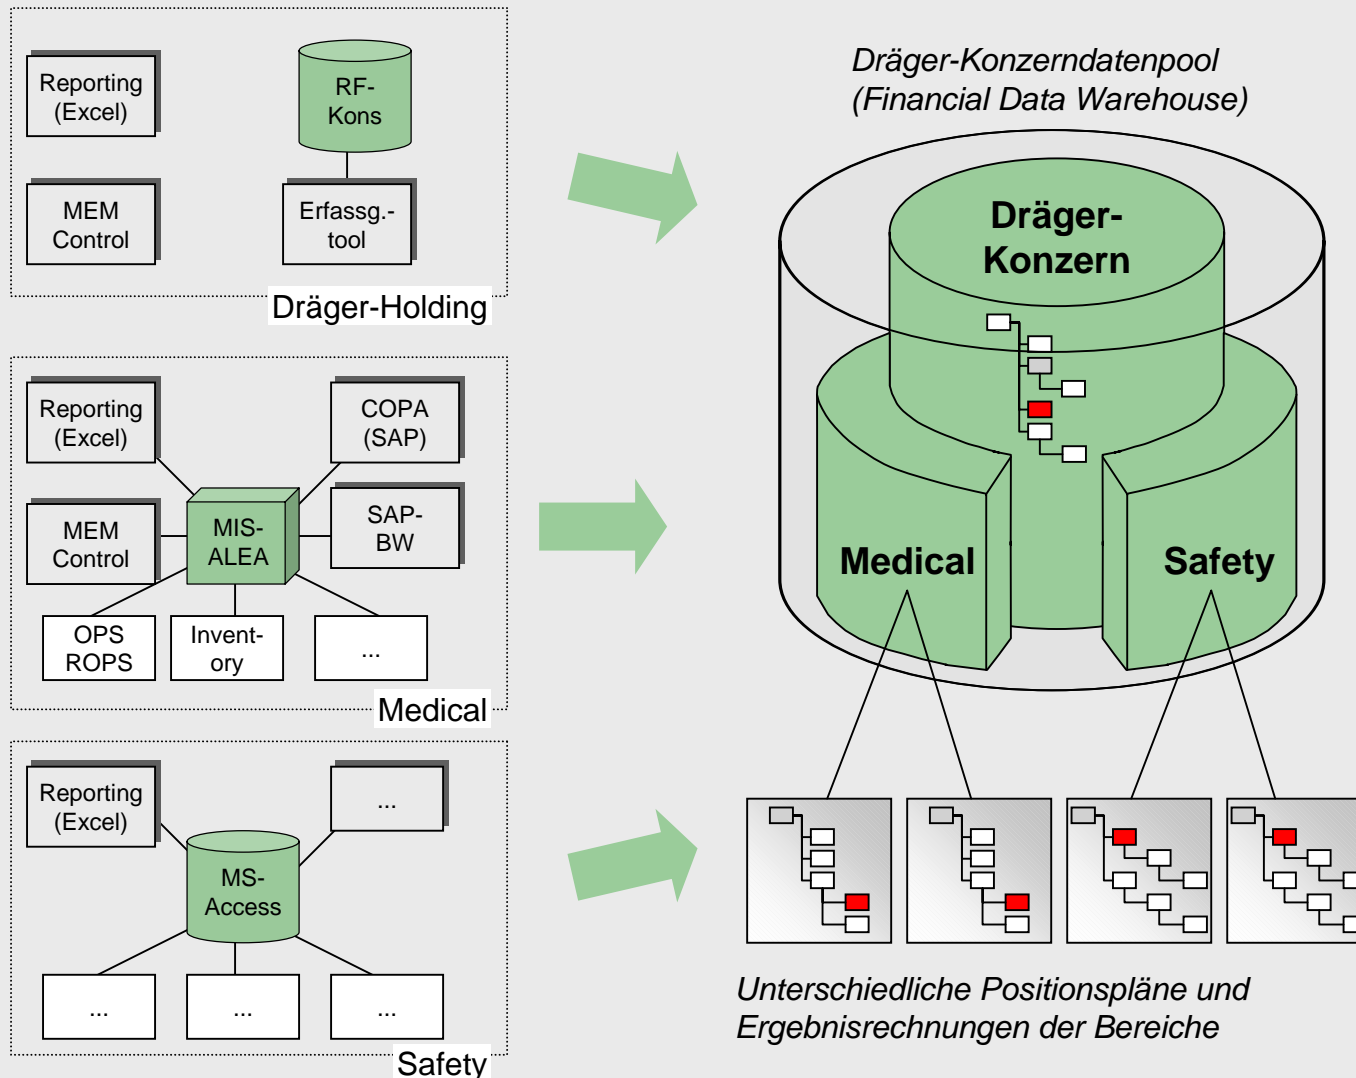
Reporting (Excel)

RF-Kons

MEM Control

Erfassg.-tool

Dräger-Holding

Reporting (Excel)

COPA (SAP)

MIS-ALEA

MEM Control

SAP-BW

OPS ROPS

Invent-ory

...

Medical

Reporting (Excel)

...

MS-Access

...

...

...

Safety

Dräger-Konzerndatenpool
(Financial Data Warehouse)

Dräger-Konzern

Medical

Safety

Unterschiedliche Positionspläne und Ergebnisrechnungen der Bereiche